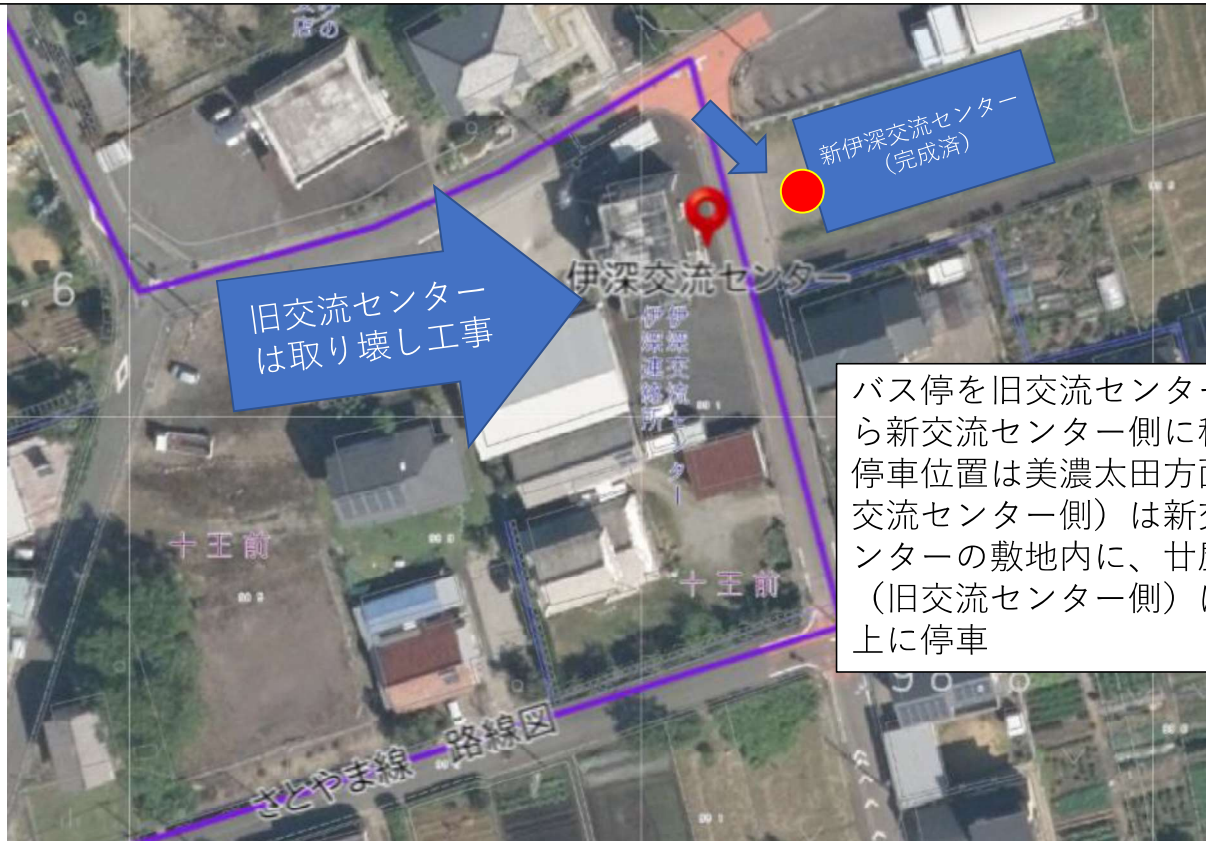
新伊深交流センター
（完成済）

伊深交流センター

旧交流センター
は取り壊し工事

伊深交流センター

伊深連絡所

十王前

十王前

6

バス停を旧交流センター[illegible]
ら新交流センター側に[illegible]
停車位置は美濃太田方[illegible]
交流センター側）は新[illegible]
ンターの敷地内に、甘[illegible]
（旧交流センター側）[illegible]
上に停車

さとやま線 路線図